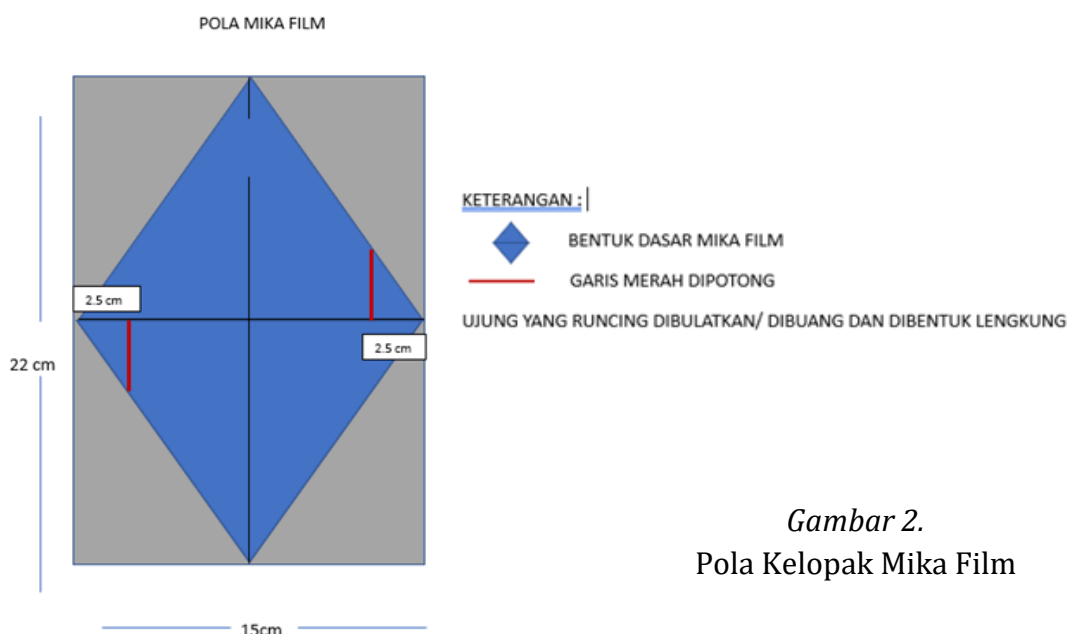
POLA MIKA FILM

2.5 cm

2.5 cm

22 cm

15cm

KETERANGAN :

BENTUK DASAR MIKA FILM

GARIS MERAH DIPOTONG

UJUNG YANG RUNCING DIBULATKAN/ DIBUANG DAN DIBENTUK LENGKUNG

*Gambar 2.*
Pola Kelopak Mika Film